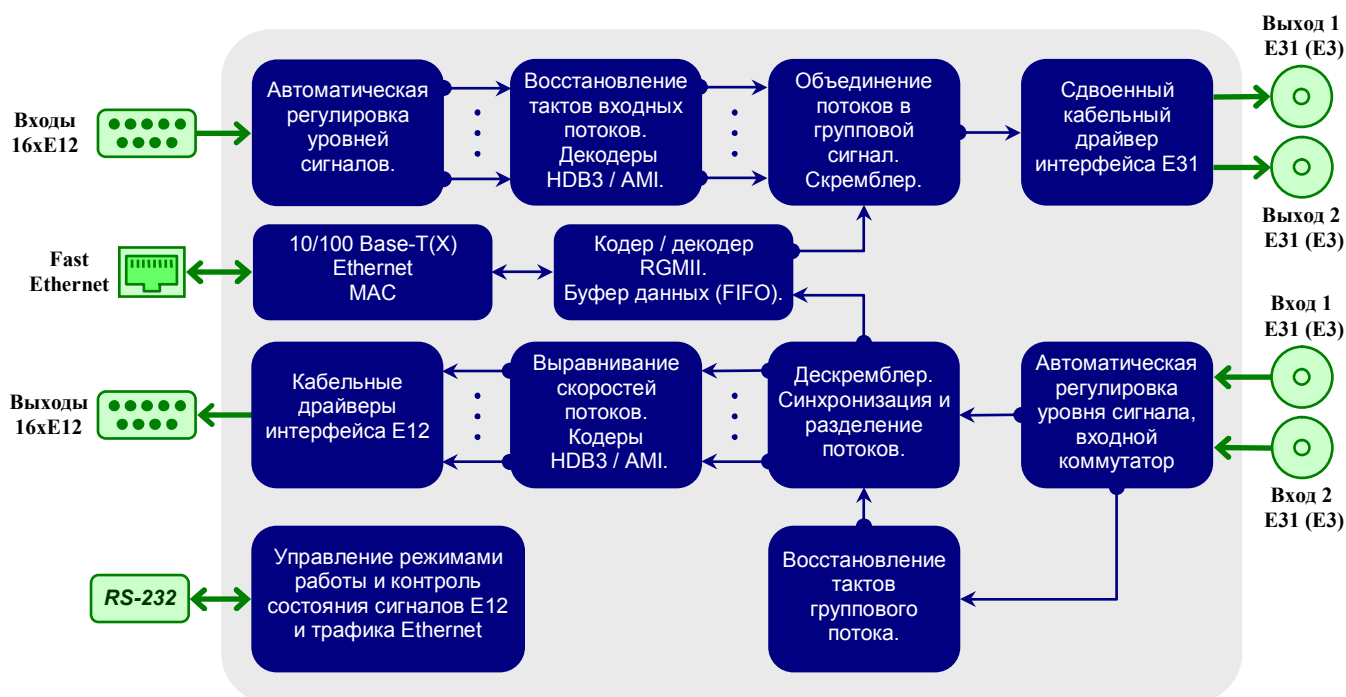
Входы 16xE12

Автоматическая регулировка уровней сигналов.

Восстановление тактов входных потоков. Декодеры HDB3 / AMI.

Объединение потоков в групповой сигнал. Скремблер.

Сдвоенный кабельный драйвер интерфейса E31

Выход 1 E31 (E3)

Выход 2 E31 (E3)

Fast Ethernet

10/100 Base-T(X) Ethernet MAC

Кодер / декодер RGMII. Буфер данных (FIFO).

Вход 1 E31 (E3)

Выходы 16xE12

Кабельные драйверы интерфейса E12

Выравнивание скоростей потоков. Кодеры HDB3 / AMI.

Дескремблер. Синхронизация и разделение потоков.

Автоматическая регулировка уровня сигнала, входной коммутатор

Вход 2 E31 (E3)

RS-232

Управление режимами работы и контроль состояния сигналов E12 и трафика Ethernet

Восстановление тактов группового потока.